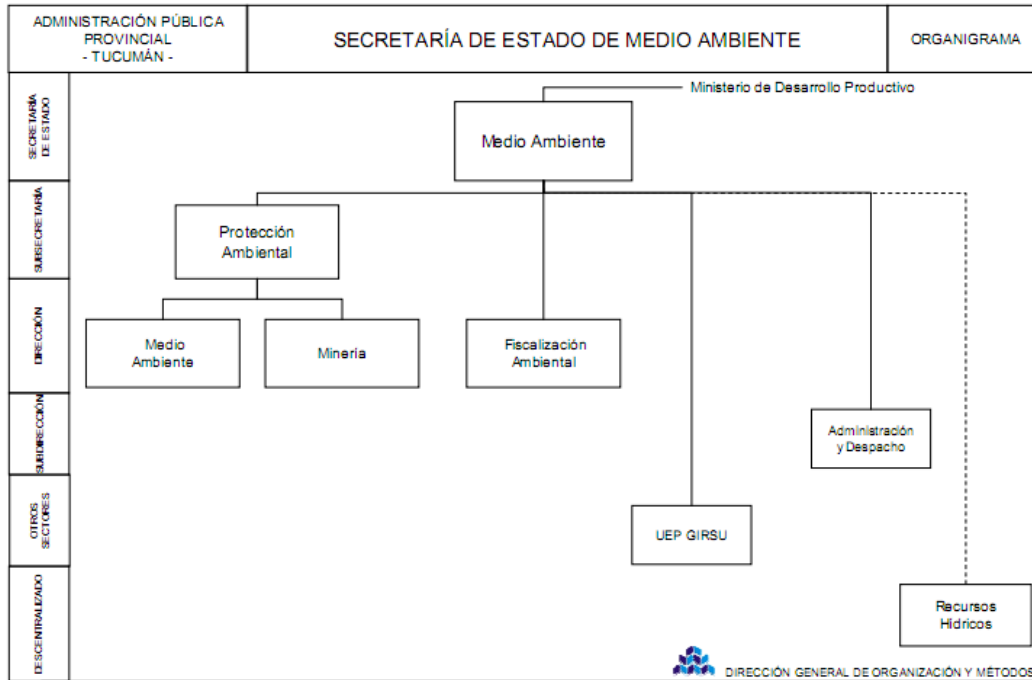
ADMINISTRACIÓN PÚBLICA PROVINCIAL - TUCUMÁN -

SECRETARÍA DE ESTADO DE MEDIO AMBIENTE

ORGANIGRAMA

SECRETARÍA DE ESTADO

SUBSECRETARÍA

DIRECCIÓN

SUBDIRECCIÓN

OTROS SECTORES

DESCENTRALIZADO

Ministerio de Desarrollo Productivo

Medio Ambiente

Protección Ambiental

Medio Ambiente

Minería

Fiscalización Ambiental

Administración y Despacho

UEP GIRSU

Recursos Hídricos

DIRECCIÓN GENERAL DE ORGANIZACIÓN Y MÉTODOS